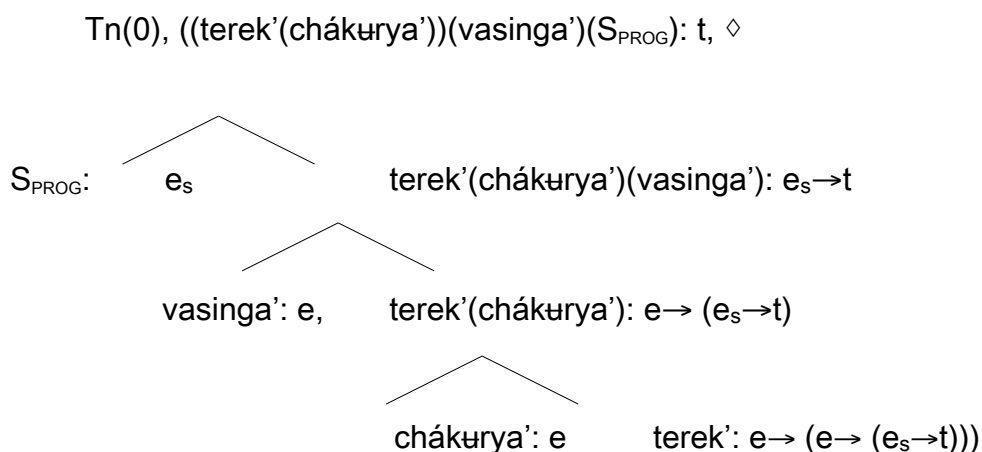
Tn(0), ((terek'(chákʉrya'))(vasinga')($S_{PROG}$): t, ◊

$S_{PROG}$: $e_s$ terek'(chákʉrya')(vasinga'): $e_s \rightarrow t$

vasinga': e, terek'(chákʉrya'): $e \rightarrow (e_s \rightarrow t)$

chákʉrya': e terek': $e \rightarrow (e \rightarrow (e_s \rightarrow t))$